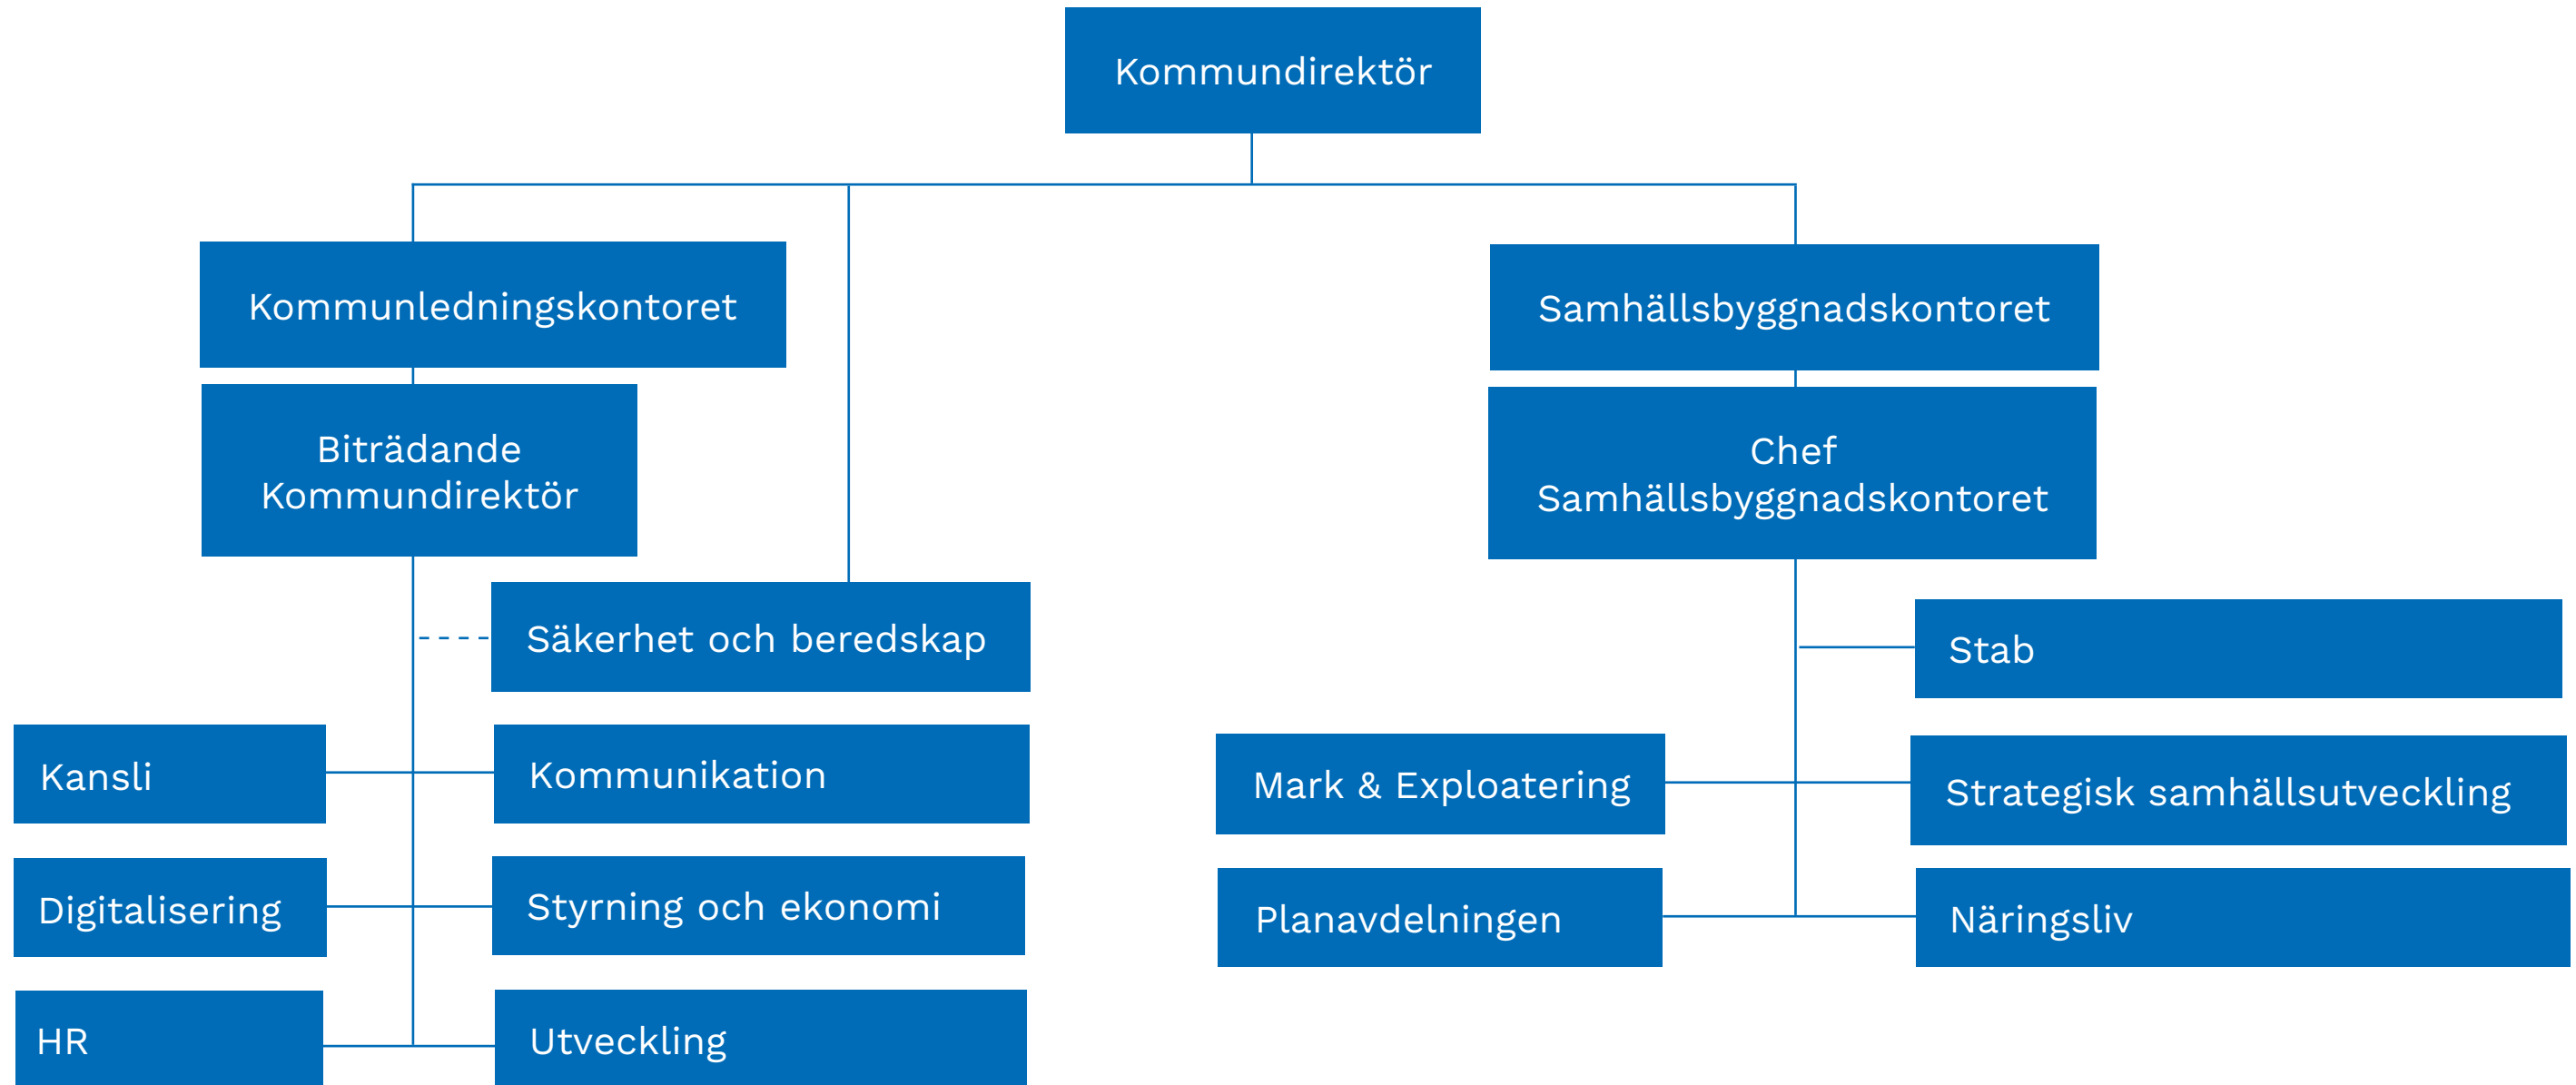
Kommundirektör

Kommunledningskontoret

Biträdande Kommundirektör

Säkerhet och beredskap

Kansli

Kommunikation

Digitalisering

Styrning och ekonomi

HR

Utveckling

Samhällsbyggnadskontoret

Chef Samhällsbyggnadskontoret

Stab

Mark & Exploatering

Strategisk samhällsutveckling

Planavdelningen

Näringsliv